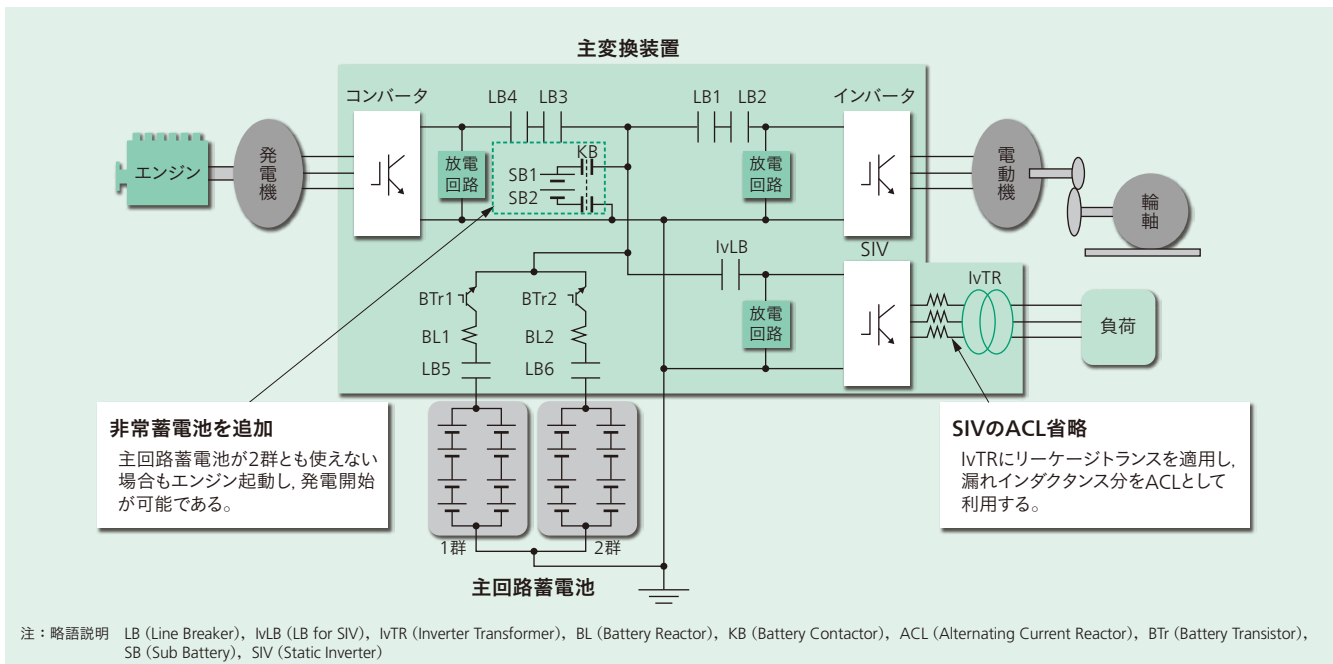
主変換装置

コンバータ

LB4 LB3

LB1 LB2

インバータ

エンジン

発電機

放電回路

KB

SB1

SB2

放電回路

電動機

輪軸

IvLB

SIV

BTr1

BTr2

BL1

BL2

LB5

LB6

放電回路

IvTR

負荷

非常蓄電池を追加

主回路蓄電池が2群とも使えない場合もエンジン起動し，発電開始が可能である。

1群

2群

主回路蓄電池

SIVのACL省略

IvTRにリーケージトランスを適用し，漏れインダクタンス分をACLとして利用する。

注：略語説明 LB（Line Breaker），IvLB（LB for SIV），IvTR（Inverter Transformer），BL（Battery Reactor），KB（Battery Contactor），ACL（Alternating Current Reactor），BTr（Battery Transistor），SB（Sub Battery），SIV（Static Inverter）